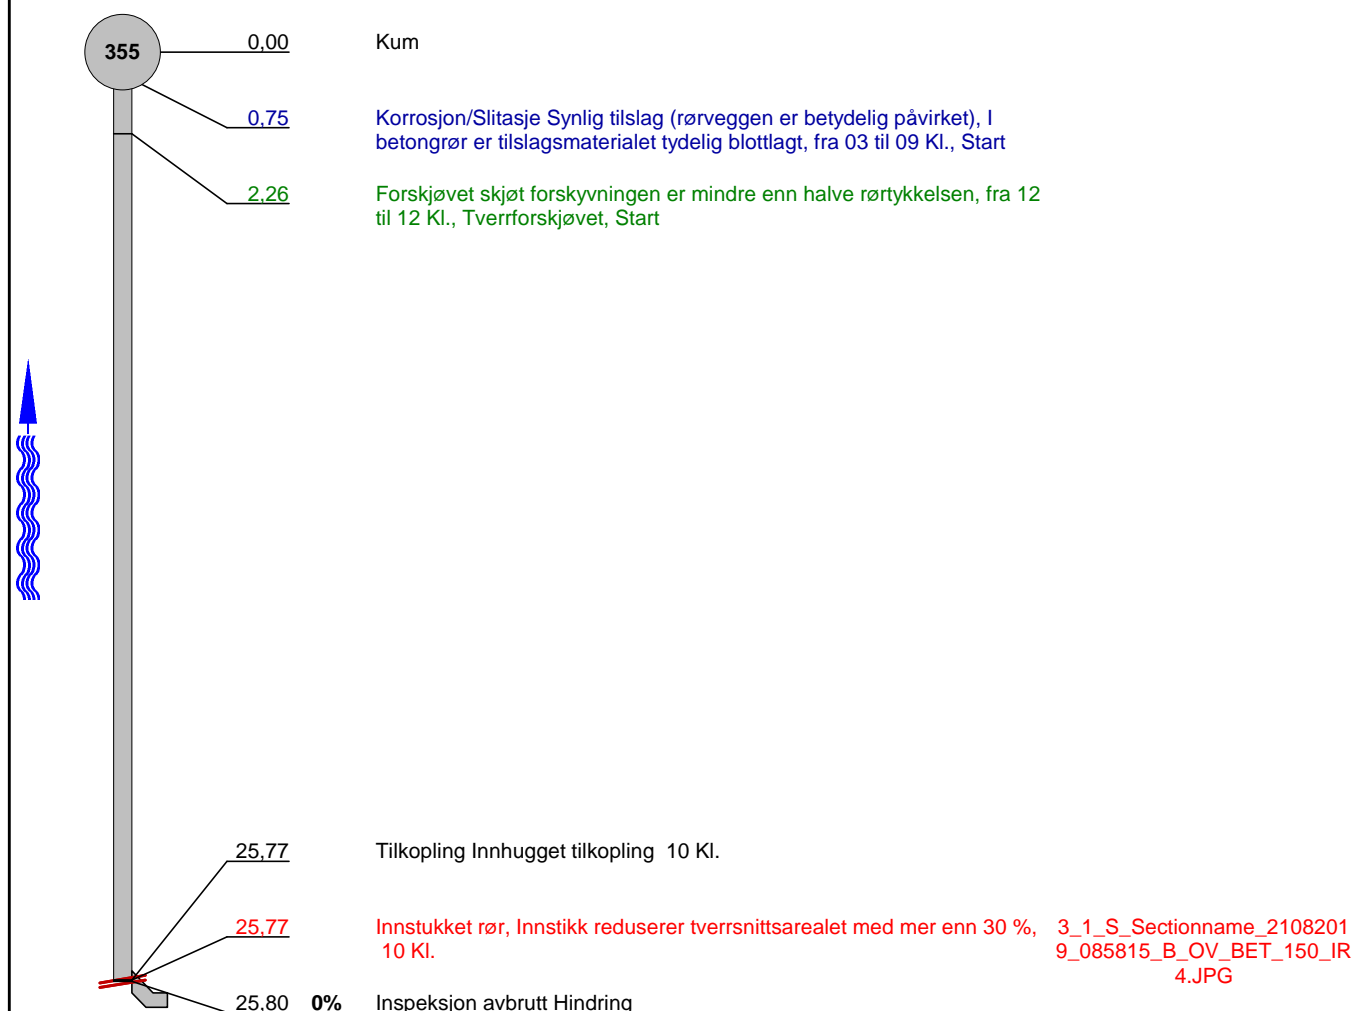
355

0,00 Kum

0,75 Korrosjon/Slitasje Synlig tilslag (rørveggen er betydelig påvirket), I betongrør er tilslagsmaterialet tydelig blottlagt, fra 03 til 09 Kl., Start

2,26 Forskjøvet skjøt forskyvningen er mindre enn halve rørtykkelsen, fra 12 til 12 Kl., Tverrforskjøvet, Start

25,77 Tilkopling Innhugget tilkopling 10 Kl.

25,77 Innstukket rør, Innstikk reduserer tverrsnittsarealet med mer enn 30 %, 10 Kl.

3_1_S_Sectionname_21082019_085815_B_OV_BET_150_IR4.JPG

25,80 0% Inspeksjon avbrutt Hindring